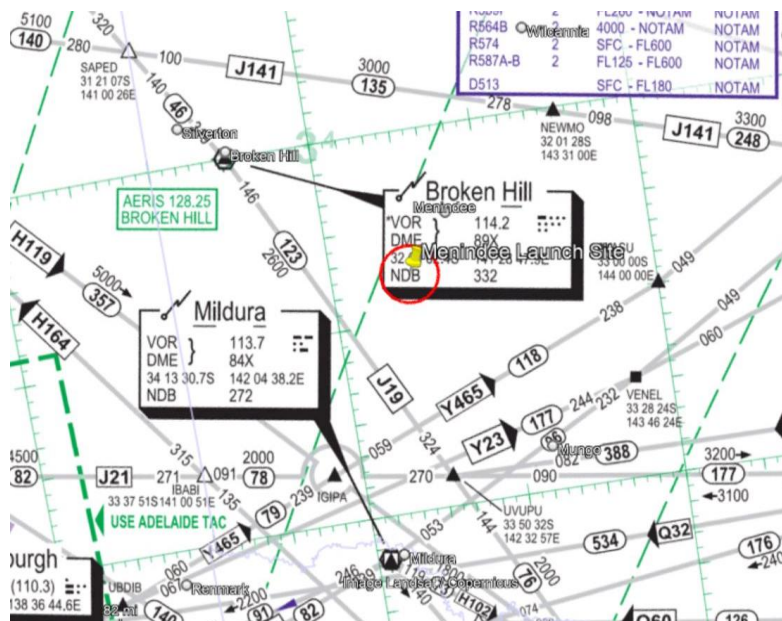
5100
140
320
280
100
SAPED
31 21 07S
141 00 26E
J141
3000
135
R564B Wilcannia 2 4000 - NOTAM NOTAM
R574 2 SFC - FL600 NOTAM
R587A-B 2 FL125 - FL600 NOTAM
D513 SFC - FL180 NOTAM
278
098
NEWMO
32 01 28S
143 31 00E
J141
3300
248
140
46
Silverton
Broken Hill
AERIS 128.25
BROKEN HILL
146
Broken Hill
Menindee
*VOR 114.2
DME 89X
32 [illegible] 47.9E
NDB 332
Menindee Launch Site
00S
144 00 00E
049
H119
5000
357
123
2600
238
049
H164
Mildura
VOR 113.7
DME 84X
34 13 30.7S 142 04 38.2E
NDB 272
060
J19
118
Y465
177
244
232
VENEL
33 28 24S
143 46 24E
Y23
66
Mungo
082
388
4500
82
315
2000
J21
271
091
78
IBABI
33 37 51S 141 00 51E
135
239
IGIPA
059
324
270
090
3200
177
3100
USE ADELAIDE TAC
79
Y465
UVUPU
33 50 32S
142 32 57E
053
144
534
Q32
176
burgh
(110.3)
138 36 44.6E
UBDIB
067
Renmark
2200
91
82
Mildura
Image Landsat / Copernicus
2000
76
H102
074
Q60
126